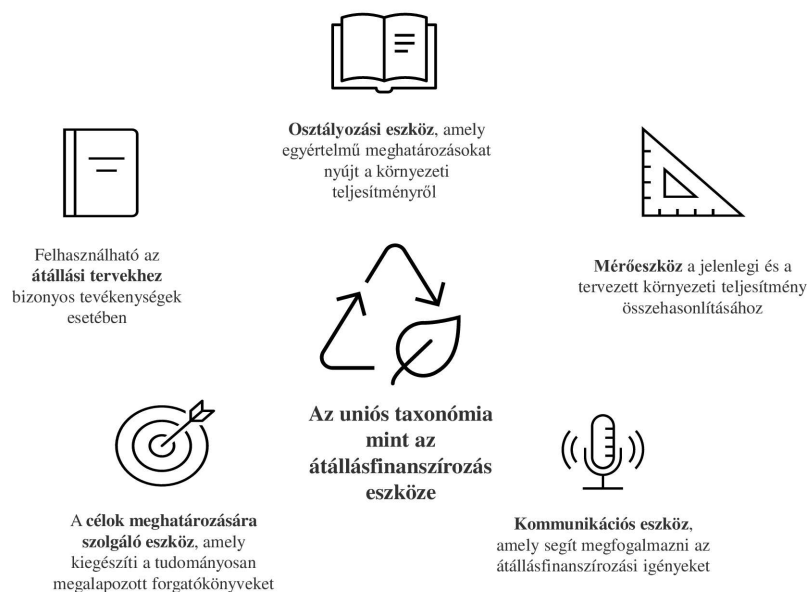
**Osztályozási eszköz**, amely egyértelmű meghatározásokat nyújt a környezeti teljesítményről

Felhasználható az **átállási tervekhez** bizonyos tevékenységek esetében

**Mérőeszköz** a jelenlegi és a tervezett környezeti teljesítmény összehasonlításához

**Az uniós taxonómia mint az átállásfinanszírozás eszköze**

A **célok meghatározására szolgáló eszköz**, amely kiegészíti a tudományosan megalapozott forgatókönyveket

**Kommunikációs eszköz**, amely segít megfogalmazni az átállásfinanszírozási igényeket